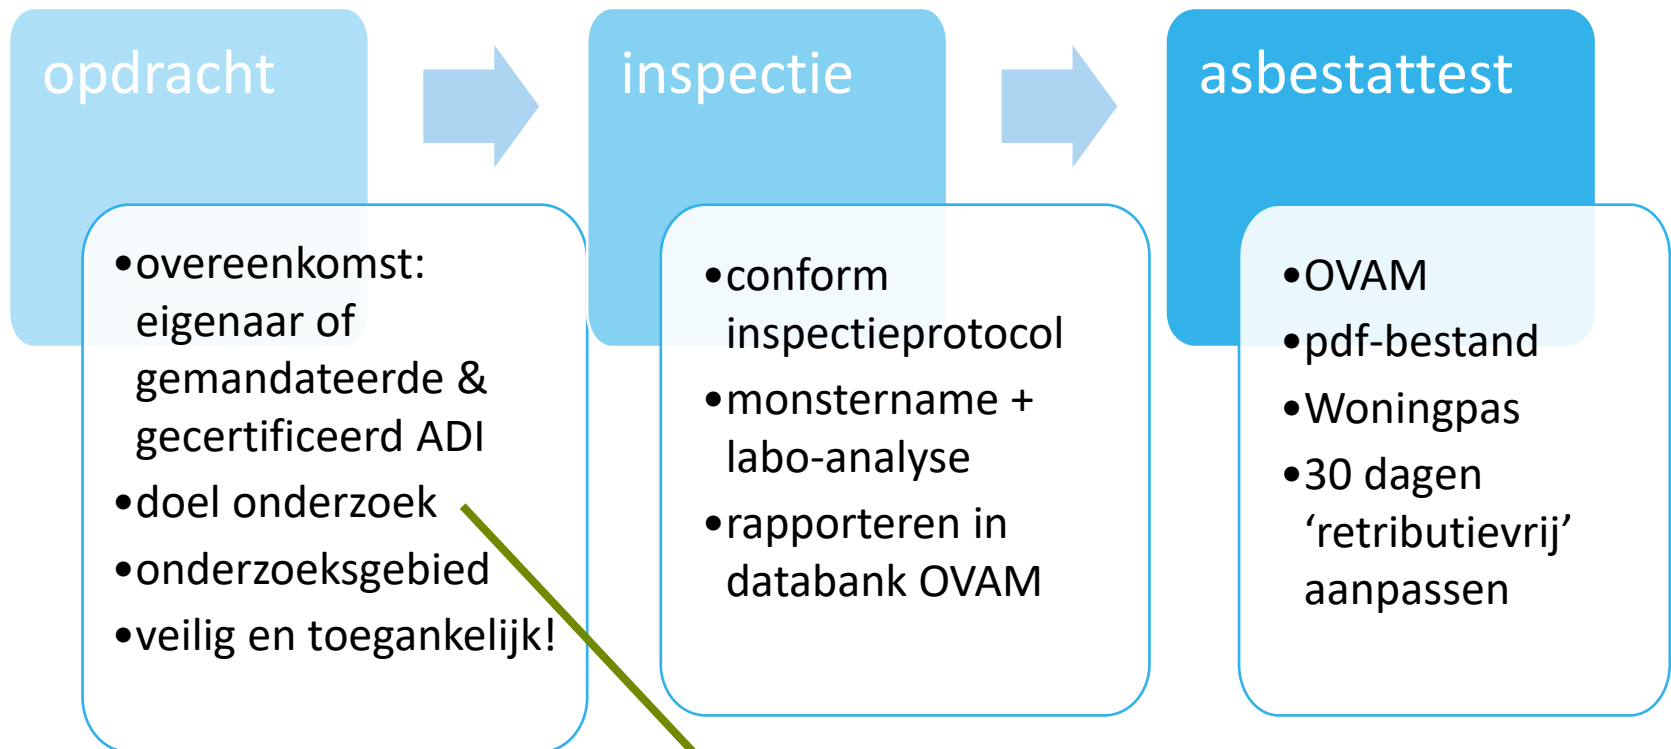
opdracht

- overeenkomst: eigenaar of gemandateerde & gecertificeerd ADI
- doel onderzoek
- onderzoeksgebied
- veilig en toegankelijk!

inspectie

- conform inspectieprotocol
- monstername + labo-analyse
- rapporteren in databank OVAM

asbestattest

- OVAM
- pdf-bestand
- Woningpas
- 30 dagen 'retributievrij' aanpassen